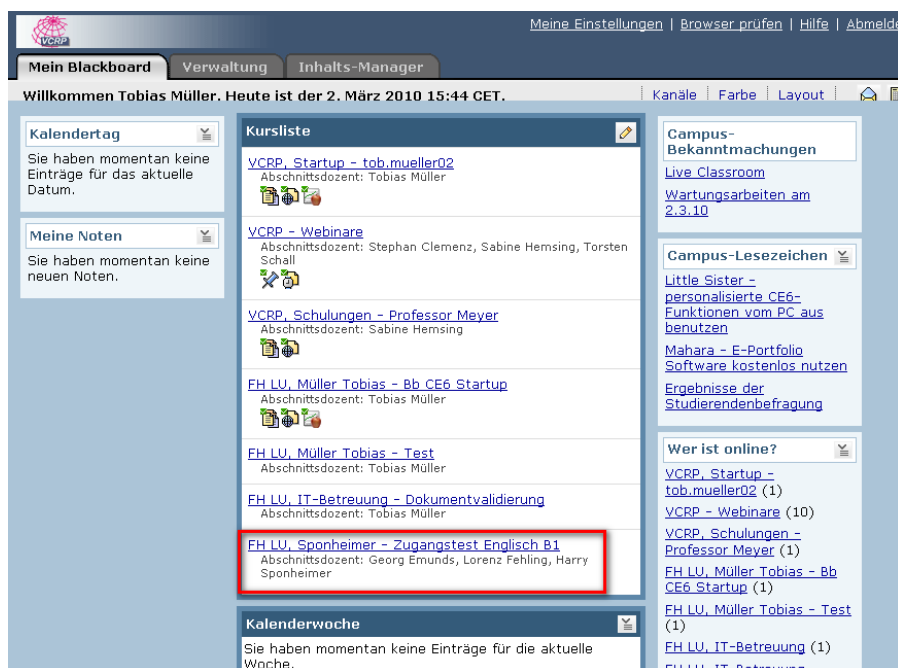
VCRP

Meine Einstellungen | Browser prüfen | Hilfe | Abmelde

Mein Blackboard | Verwaltung | Inhalts-Manager

Willkommen Tobias Müller. Heute ist der 2. März 2010 15:44 CET.

Kanäle | Farbe | Layout

Kalendertag

Sie haben momentan keine Einträge für das aktuelle Datum.

Meine Noten

Sie haben momentan keine neuen Noten.

Kursliste

VCRP, Startup - tob.mueller02
Abschnittsdozent: Tobias Müller

VCRP - Webinare
Abschnittsdozent: Stephan Clemenz, Sabine Hemsing, Torsten Schall

VCRP, Schulungen - Professor Meyer
Abschnittsdozent: Sabine Hemsing

FH LU, Müller Tobias - Bb CE6 Startup
Abschnittsdozent: Tobias Müller

FH LU, Müller Tobias - Test
Abschnittsdozent: Tobias Müller

FH LU, IT-Betreuung - Dokumentvalidierung
Abschnittsdozent: Tobias Müller

FH LU, Sponheimer - Zugangstest Englisch B1
Abschnittsdozent: Georg Emunds, Lorenz Fehling, Harry Sponheimer

Kalenderwoche

Sie haben momentan keine Einträge für die aktuelle Woche.

Campus-Bekanntmachungen

Live Classroom

Wartungsarbeiten am 2.3.10

Campus-Lesezeichen

Little Sister - personalisierte CE6-Funktionen vom PC aus benutzen

Mahara - E-Portfolio Software kostenlos nutzen

Ergebnisse der Studierendenbefragung

Wer ist online?

VCRP, Startup - tob.mueller02 (1)

VCRP - Webinare (10)

VCRP, Schulungen - Professor Meyer (1)

FH LU, Müller Tobias - Bb CE6 Startup (1)

FH LU, Müller Tobias - Test (1)

FH LU, IT-Betreuung (1)

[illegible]